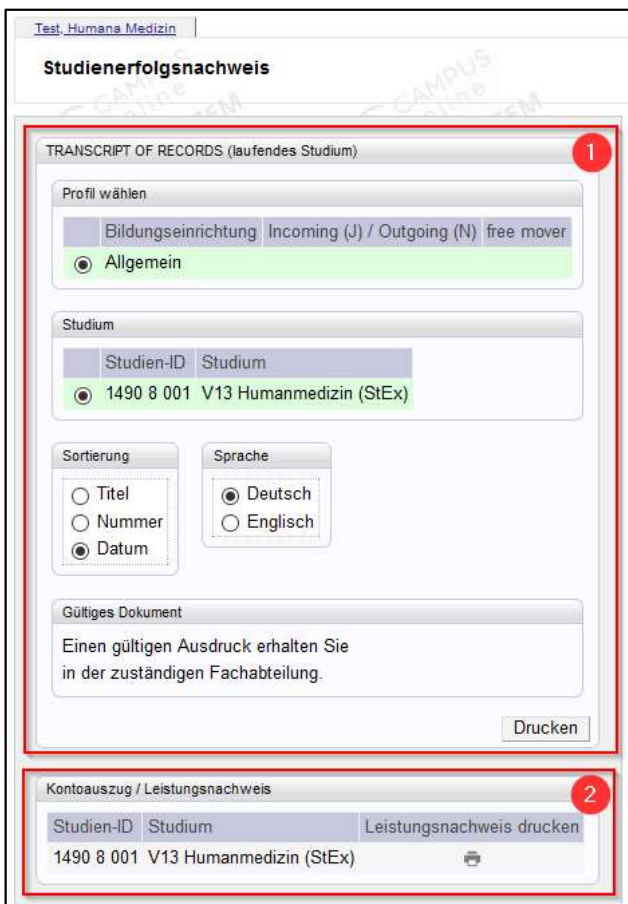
Test, Humana Medizin

Studienerfolgsnachweis

TRANSCRIPT OF RECORDS (laufendes Studium)

1

Profil wählen

| | Bildungseinrichtung | Incoming (J) / Outgoing (N) | free mover |
|---|---|---|---|
| ◉ | Allgemein | | |

Studium

| | Studien-ID | Studium |
|---|---|---|
| ◉ | 1490 8 001 | V13 Humanmedizin (StEx) |

Sortierung

○ Titel
○ Nummer
◉ Datum

Sprache

◉ Deutsch
○ Englisch

Gültiges Dokument

Einen gültigen Ausdruck erhalten Sie in der zuständigen Fachabteilung.

Drucken

Kontoauszug / Leistungsnachweis

2

| Studien-ID | Studium | Leistungsnachweis drucken |
|---|---|---|
| 1490 8 001 | V13 Humanmedizin (StEx) | |